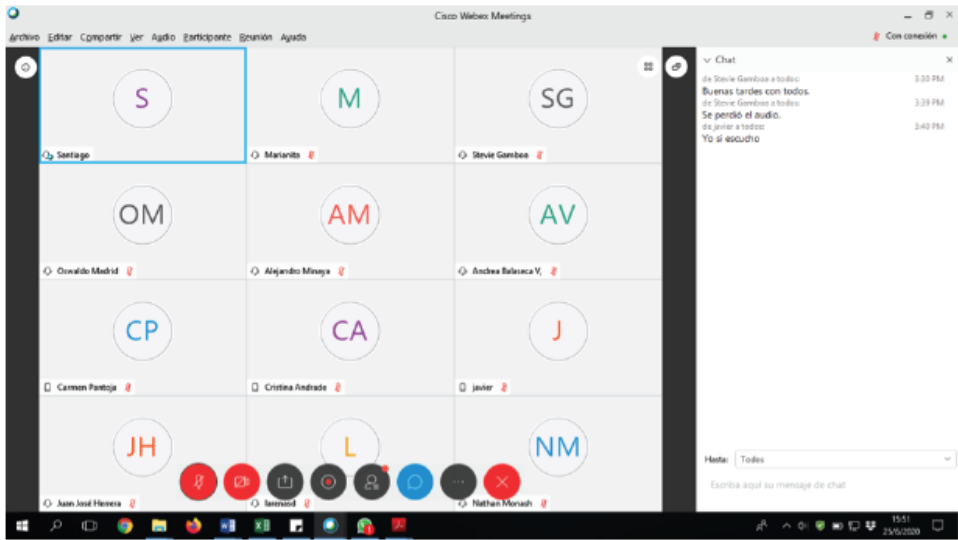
Cisco Webex Meetings

Archivo Editar Compartir Ver Audio Participante Reunión Ayuda

Con conexión

S
Santiago

M
Marianita

SG
Stevie Gamboa

OM
Oswaldo Madrid

AM
Alejandro Minaya

AV
Andrea Balseca V.

CP
Carmen Pantoja

CA
Cristina Andrade

J
javier

JH
Juan José Herrera

L
lanmaod

NM
Nathan Monash

Chat

de Stevie Gamboa a todos: 3:33 PM
Buenas tardes con todos.
de Stevie Gamboa a todos: 3:39 PM
Se perdió el audio.
de javier a todos: 3:40 PM
Yo si escucho

Hasta: Todos

Escriba aquí su mensaje de chat

15:51
25/6/2020